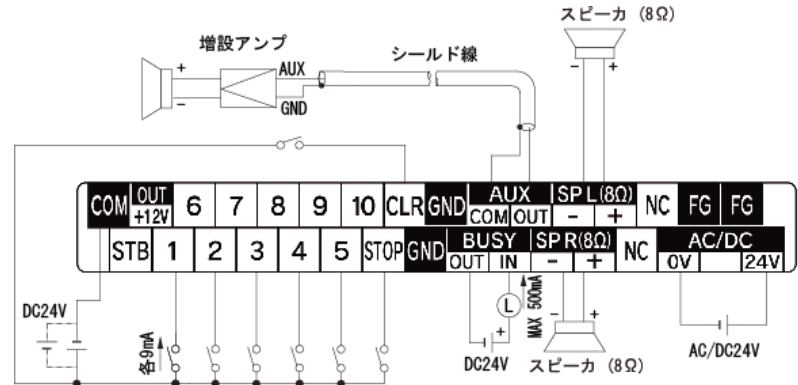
スピーカ（8Ω）

増設アンプ

+

−

AUX

GND

シールド線

−

+

COM

OUT +12V

6

7

8

9

10

CLR

GND

AUX

COM

OUT

SP L(8Ω)

−

+

NC

FG

FG

STB

1

2

3

4

5

STOP

GND

BUSY

OUT

IN

SP R(8Ω)

−

+

NC

AC/DC

0V

24V

DC24V

各9mA

L

MAX 500mA

+

DC24V

スピーカ（8Ω）

AC/DC24V